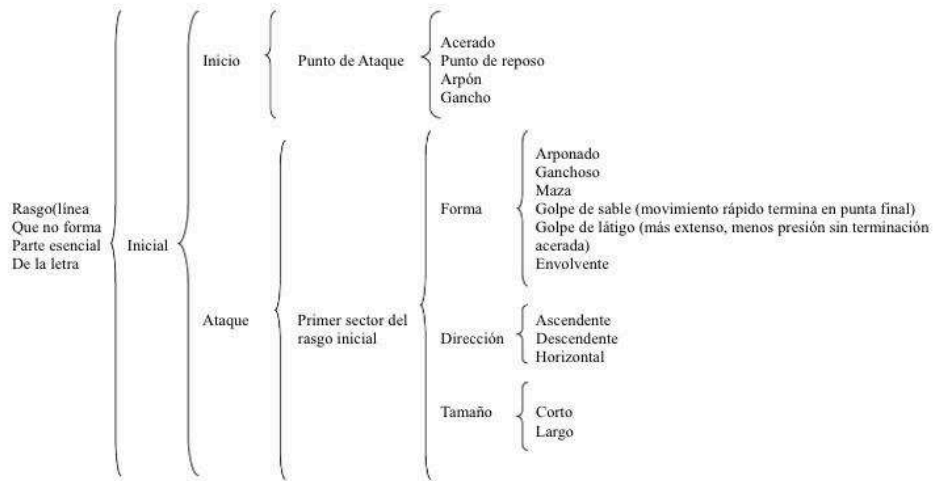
Rasgo(línea
Que no forma
Parte esencial
De la letra

Inicial

Inicio

Punto de Ataque

Acerado
Punto de reposo
Arpón
Gancho

Ataque

Primer sector del rasgo inicial

Forma

Arponado
Ganchoso
Maza
Golpe de sable (movimiento rápido termina en punta final)
Golpe de látigo (más extenso, menos presión sin terminación acerada)
Envolvente

Dirección

Ascendente
Descendente
Horizontal

Tamaño

Corto
Largo